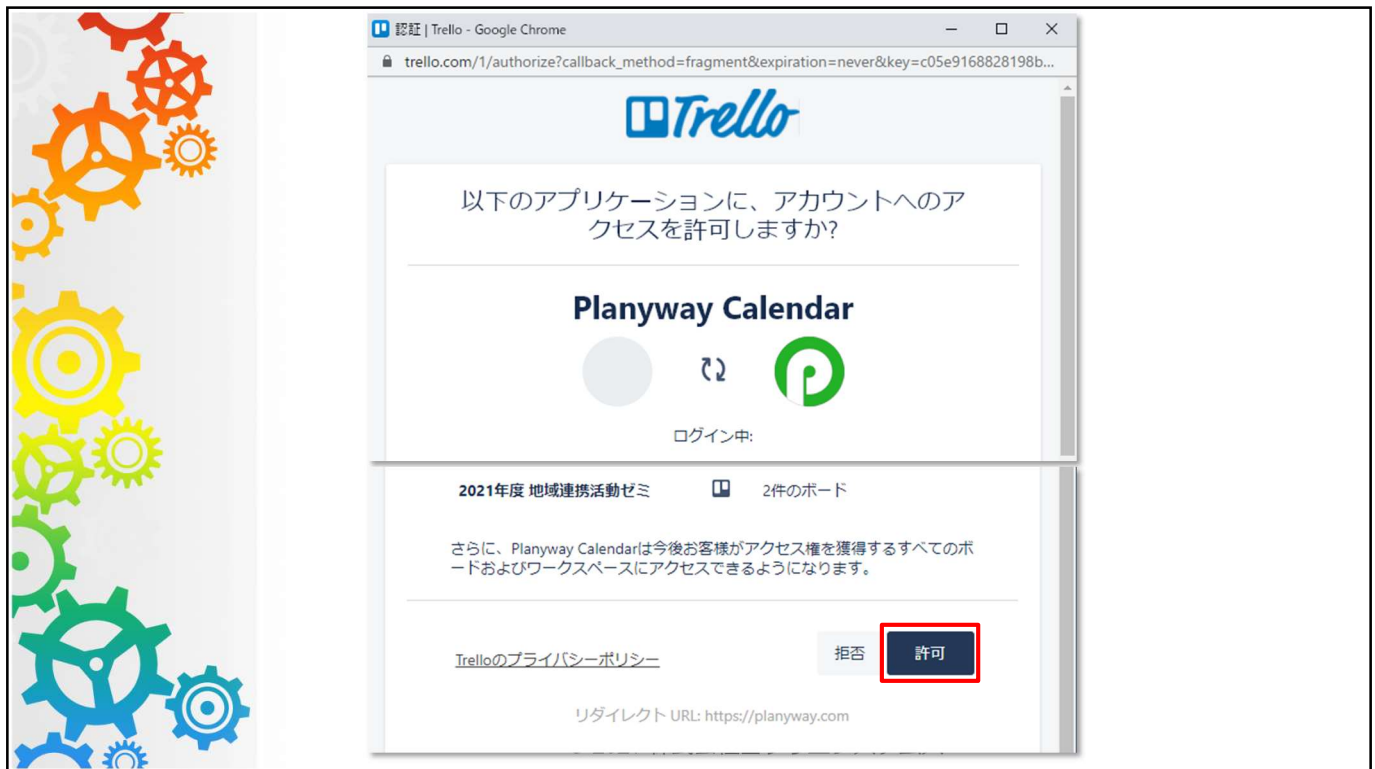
認証 | Trello - Google Chrome

trello.com/1/authorize?callback_method=fragment&expiration=never&key=c05e9168828198b...

Trello

以下のアプリケーションに、アカウントへのアクセスを許可しますか?

Planyway Calendar

ログイン中:

2021年度 地域連携活動ゼミ

2件のボード

さらに、Planyway Calendarは今後お客様がアクセス権を獲得するすべてのボードおよびワークスペースにアクセスできるようになります。

Trelloのプライバシーポリシー

拒否

許可

リダイレクト URL: https://planyway.com

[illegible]